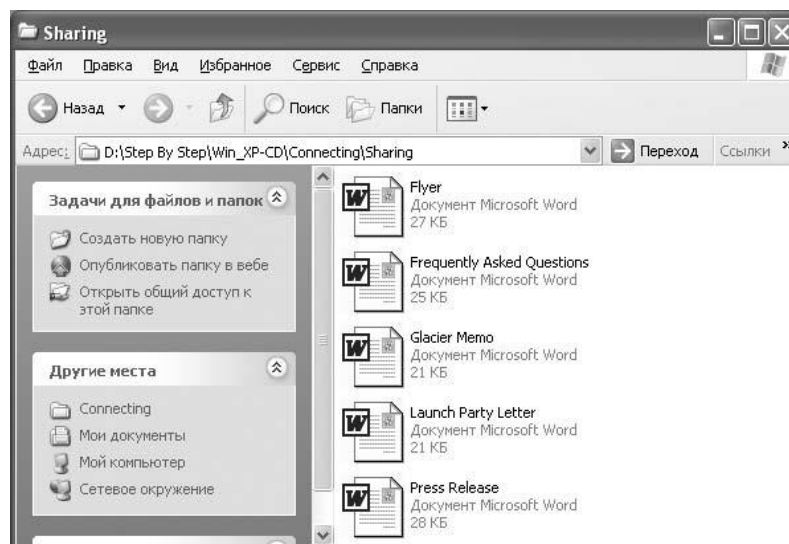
Sharing

Файл Правка Вид Избранное Сервис Справка

Назад Поиск Папки

Адрес: D:\Step By Step\Win_XP-CD\Connecting\Sharing Переход Ссылки

Задачи для файлов и папок

Создать новую папку
Опубликовать папку в вебе
Открыть общий доступ к этой папке

Другие места

Connecting
Мои документы
Мой компьютер
Сетевое окружение

Flyer
Документ Microsoft Word
27 КБ

Frequently Asked Questions
Документ Microsoft Word
25 КБ

Glacier Memo
Документ Microsoft Word
21 КБ

Launch Party Letter
Документ Microsoft Word
21 КБ

Press Release
Документ Microsoft Word
28 КБ